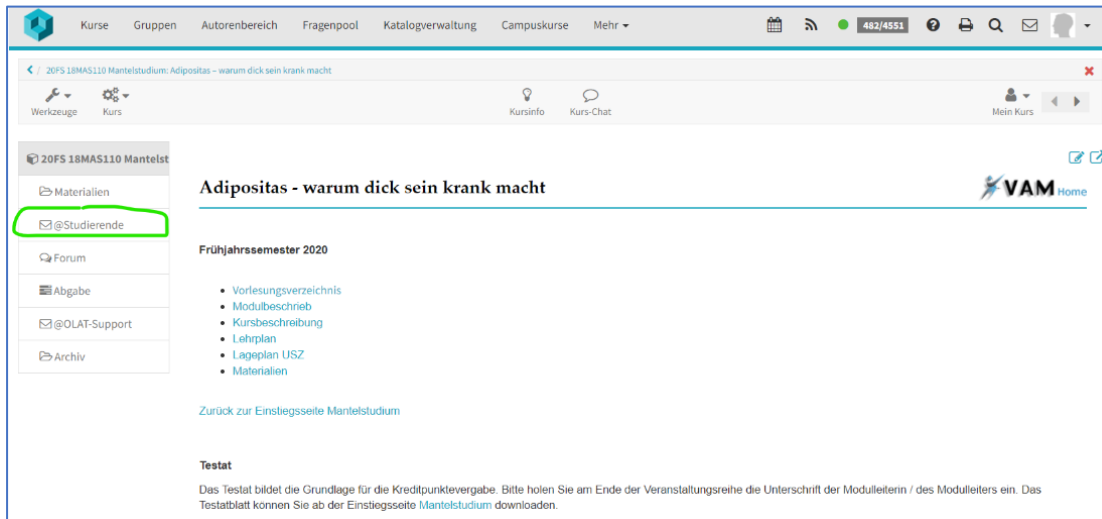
Kurse Gruppen Autorenbereich Fragenpool Katalogverwaltung Campuskurse Mehr

482/4551

20FS 18MAS110 Mantelstudium: Adipositas – warum dick sein krank macht

Werkzeuge Kurs Kursinfo Kurs-Chat Mein Kurs

20FS 18MAS110 Mantelst

Materialien
@Studierende
Forum
Abgabe
@OLAT-Support
Archiv

Adipositas - warum dick sein krank macht

VAM Home

Frühjahrssemester 2020

- Vorlesungsverzeichnis
- Modulbeschrieb
- Kursbeschreibung
- Lehrplan
- Lageplan USZ
- Materialien

Zurück zur Einstiegsseite Mantelstudium

Testat

Das Testat bildet die Grundlage für die Kreditpunktevergabe. Bitte holen Sie am Ende der Veranstaltungsreihe die Unterschrift der Modulleiterin / des Modulleiters ein. Das Testatblatt können Sie ab der Einstiegsseite Mantelstudium downloaden.